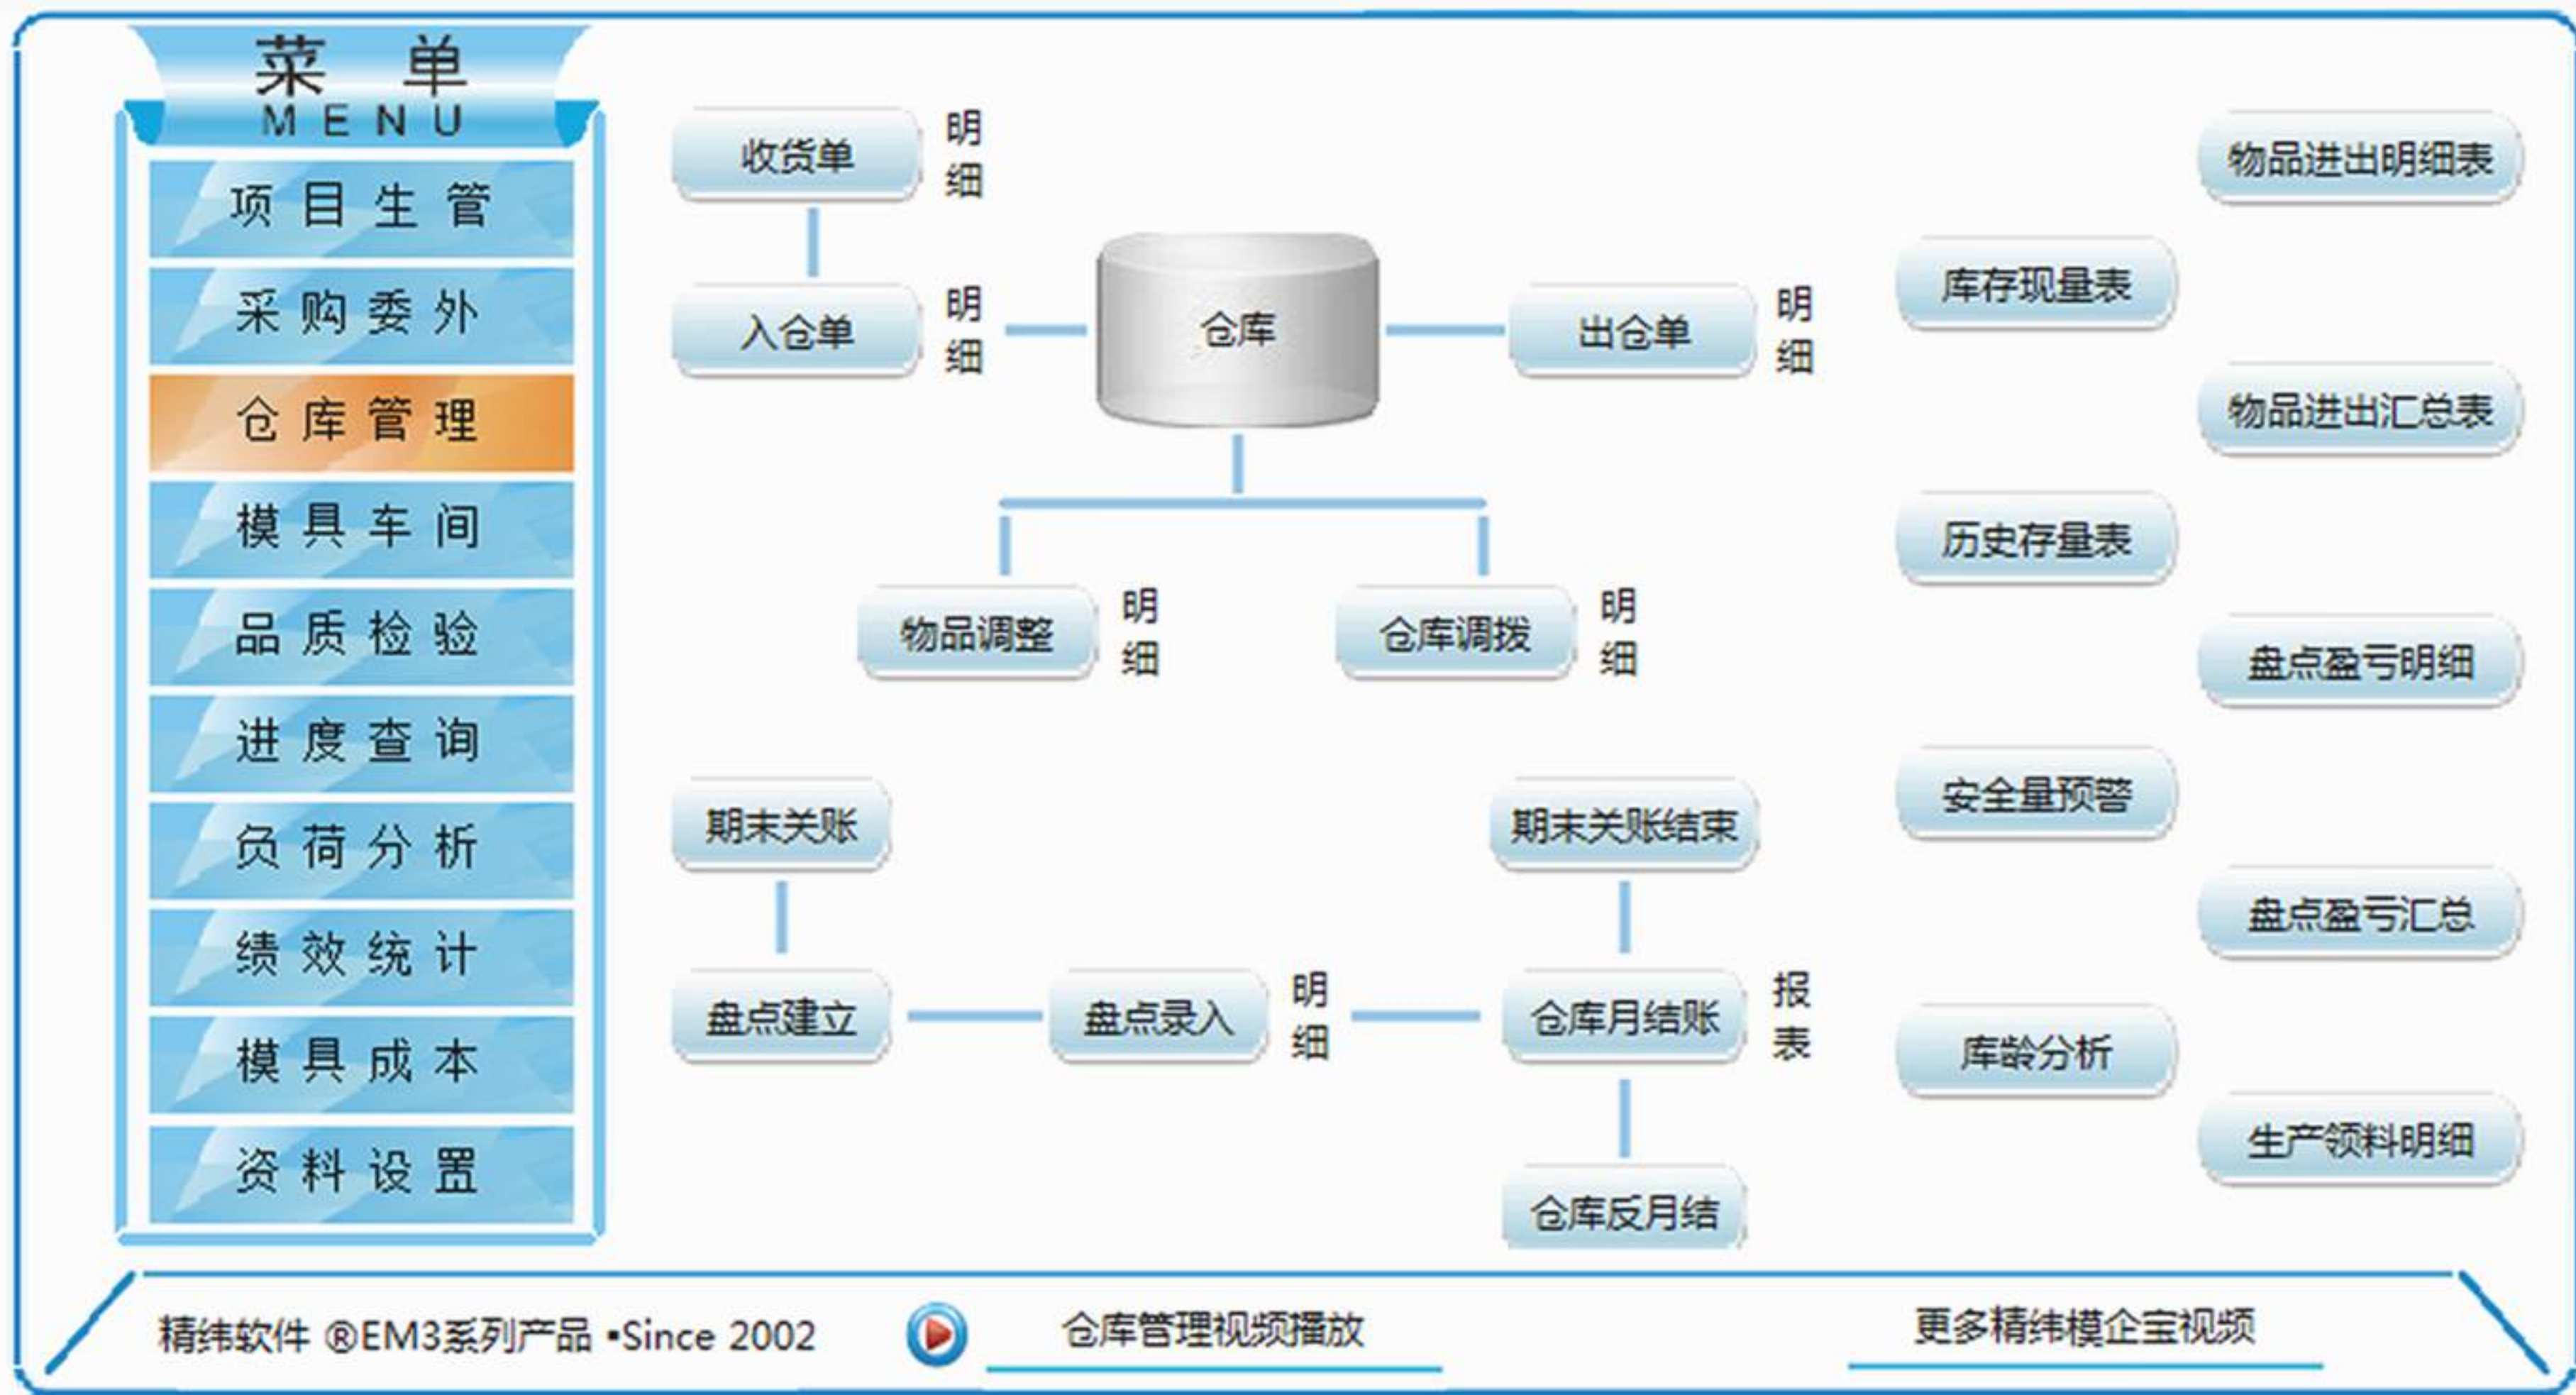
菜单
MENU

项目生管
采购委外
仓库管理
模具车间
品质检验
进度查询
负荷分析
绩效统计
模具成本
资料设置

收货单 明细
入仓单 明细
仓库
出仓单 明细
物品调整 明细
仓库调拨 明细

期末关账
盘点建立
盘点录入 明细
期末关账结束
仓库月结账 报表
仓库反月结

物品进出明细表
库存现量表
物品进出汇总表
历史存量表
盘点盈亏明细
安全量预警
盘点盈亏汇总
库龄分析
生产领料明细

精纬软件 ®EM3系列产品 •Since 2002
仓库管理视频播放
更多精纬模企宝视频